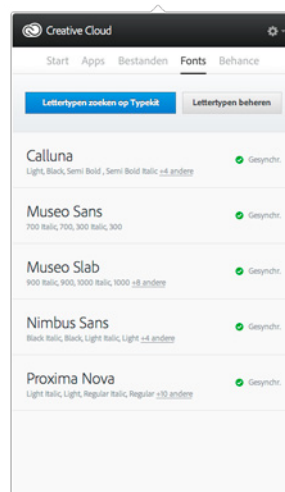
Creative Cloud

Start Apps Bestanden Fonts Behance

Lettertypen zoeken op Typekit

Lettertypen beheren

Calluna
Light, Black, Semi Bold , Semi Bold Italic +4 andere
Gesynchr.

Museo Sans
700 Italic, 700, 300 Italic, 300
Gesynchr.

Museo Slab
900 Italic, 900, 1000 Italic, 1000 +8 andere
Gesynchr.

Nimbus Sans
Black Italic, Black, Light Italic, Light +4 andere
Gesynchr.

Proxima Nova
Light Italic, Light, Regular Italic, Regular +10 andere
Gesynchr.